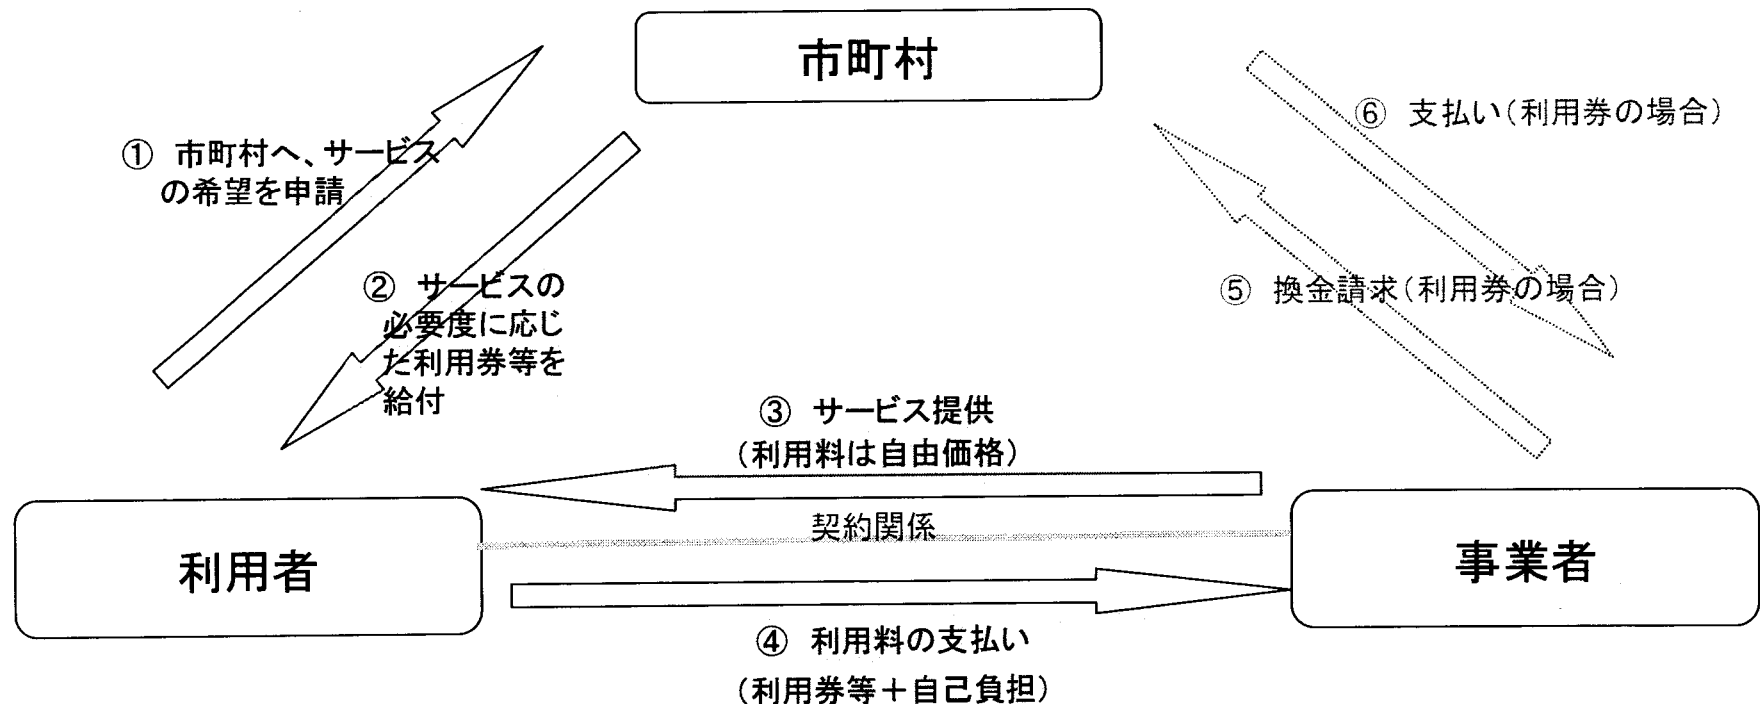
市町村

① 市町村へ、サービスの希望を申請

② サービスの必要度に応じた利用券等を給付

⑥ 支払い（利用券の場合）

⑤ 換金請求（利用券の場合）

③ サービス提供
（利用料は自由価格）

契約関係

利用者

事業者

④ 利用料の支払い
（利用券等＋自己負担）